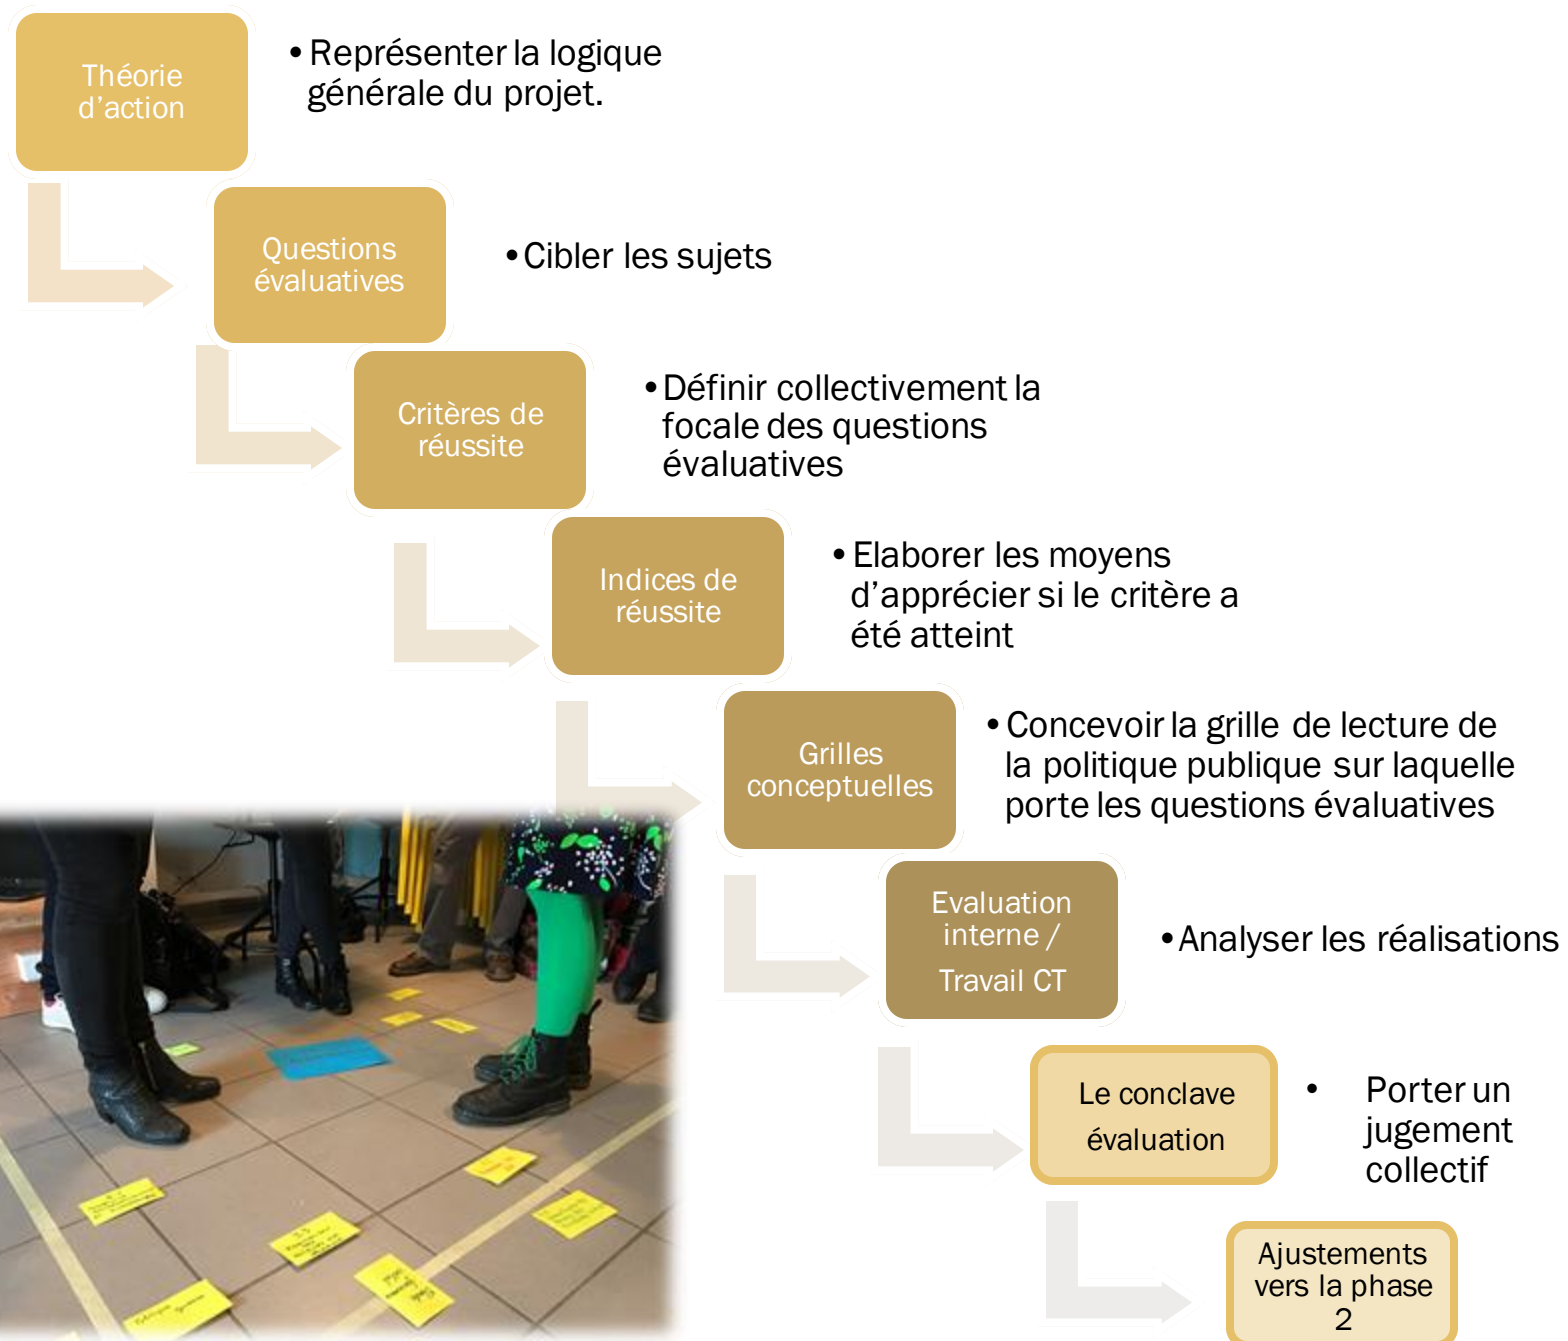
Théorie d'action

• Représenter la logique générale du projet.

Questions évaluatives

• Cibler les sujets

Critères de réussite

• Définir collectivement la focale des questions évaluatives

Indices de réussite

• Elaborer les moyens d'apprécier si le critère a été atteint

Grilles conceptuelles

• Concevoir la grille de lecture de la politique publique sur laquelle porte les questions évaluatives

Evaluation interne / Travail CT

• Analyser les réalisations

Le conclave évaluation

• Porter un jugement collectif

Ajustements vers la phase 2